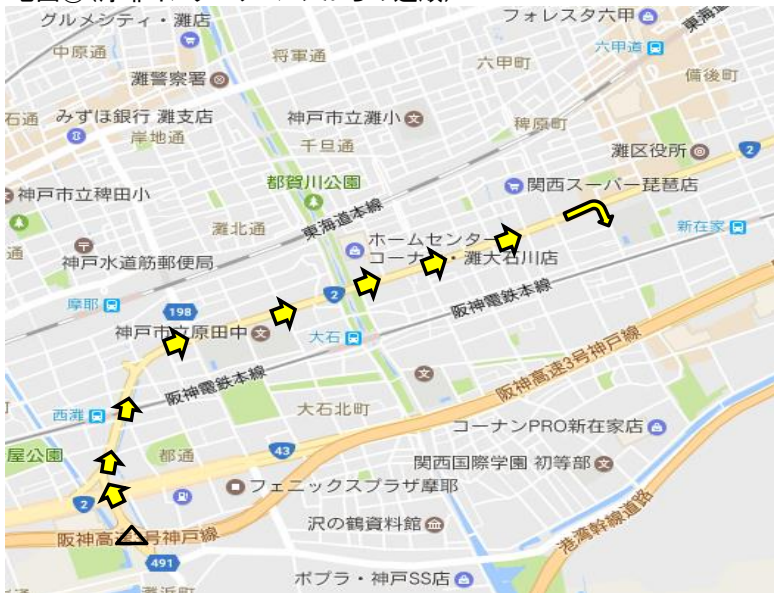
グルメシティ・灘店
フォレスタ六甲
東海道
中原通
将軍通
六甲道
灘警察署
六甲町
備後町
石通
みずほ銀行 灘支店
神戸市立灘小
岸地通
稗原町
千旦通
灘区役所
2
都賀川公園
関西スーパー琵琶店
神戸市立稗田小
東海道本線
新在家
灘北通
ホームセンターコーナン・灘大石川店
神戸水道筋郵便局
2
阪神電鉄本線
摩耶
198
神戸市立原田中
大石
阪神高速3号神戸線
阪神電鉄本線
西灘
大石北町
コーナンPRO新在家店
屋公園
都通
43
関西国際学園 初等部
2
フェニックスプラザ摩耶
阪神高速3号神戸線
沢の鶴資料館
港湾幹線道路
491
ポプラ・神戸SS店